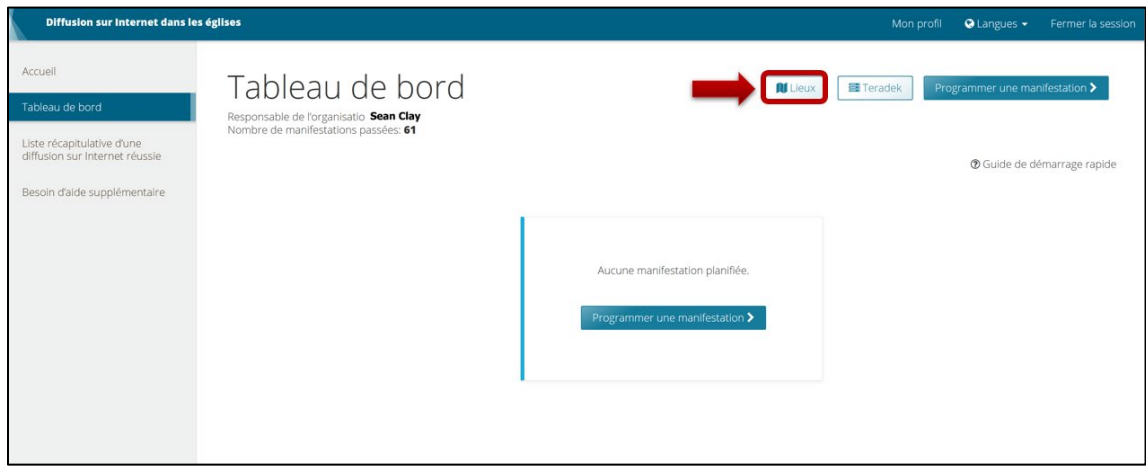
Diffusion sur Internet dans les églises

Mon profil Langues Fermer la session

Accueil

Tableau de bord

Liste récapitulative d'une diffusion sur Internet réussie

Besoin d'aide supplémentaire

Tableau de bord

Responsable de l'organisatio **Sean Clay**
Nombre de manifestations passées: **61**

Lieux Teradek Programmer une manifestation

Guide de démarrage rapide

Aucune manifestation planifiée.

Programmer une manifestation